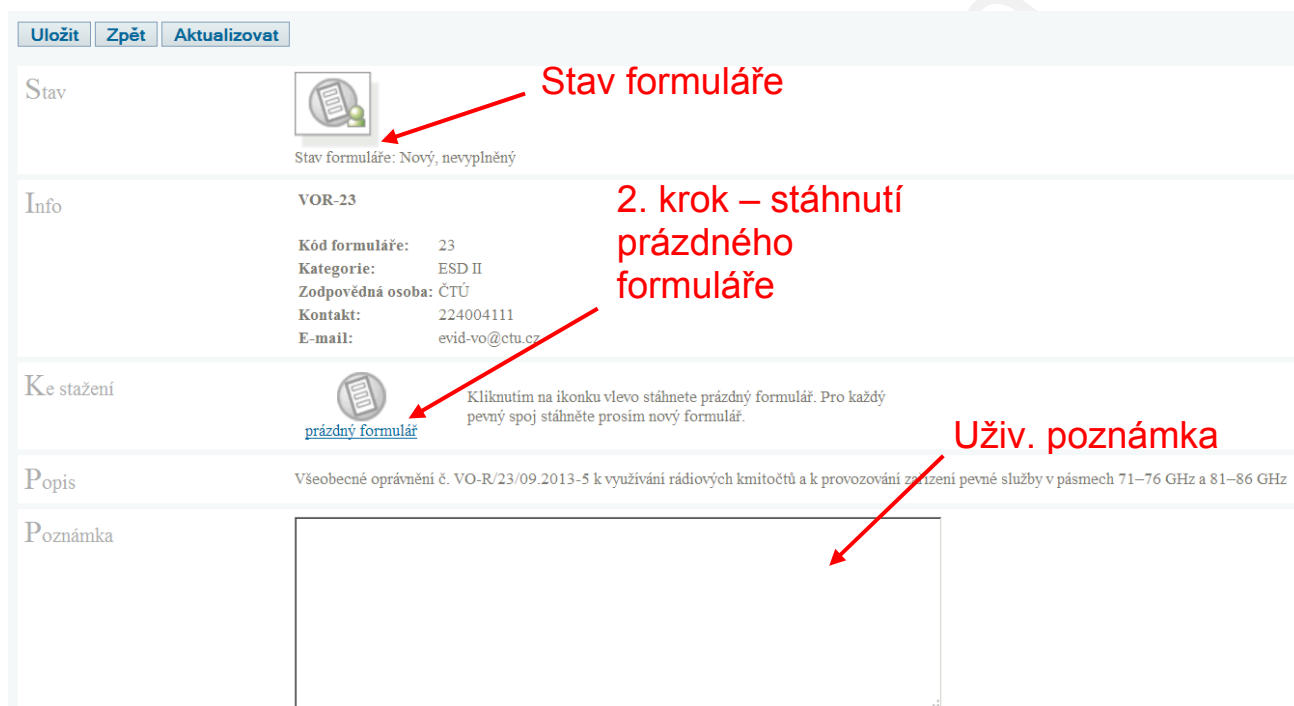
Uložit Zpět Aktualizovat

Stav

Stav formuláře

Stav formuláře: Nový, nevyplněný

Info

VOR-23

2. krok – stáhnutí prázdného formuláře

Kód formuláře: 23
Kategorie: ESD II
Zodpovědná osoba: ČTÚ
Kontakt: 224004111
E-mail: evid-vo@ctu.cz

Ke stažení

prázdný formulář

Kliknutím na ikonku vlevo stáhnete prázdný formulář. Pro každý pevný spoj stáhněte prosím nový formulář.

Uživ. poznámka

Popis

Všeobecné oprávnění č. VO-R/23/09.2013-5 k využívání rádiových kmitočtů a k provozování zařízení pevné služby v pásmech 71–76 GHz a 81–86 GHz

Poznámka